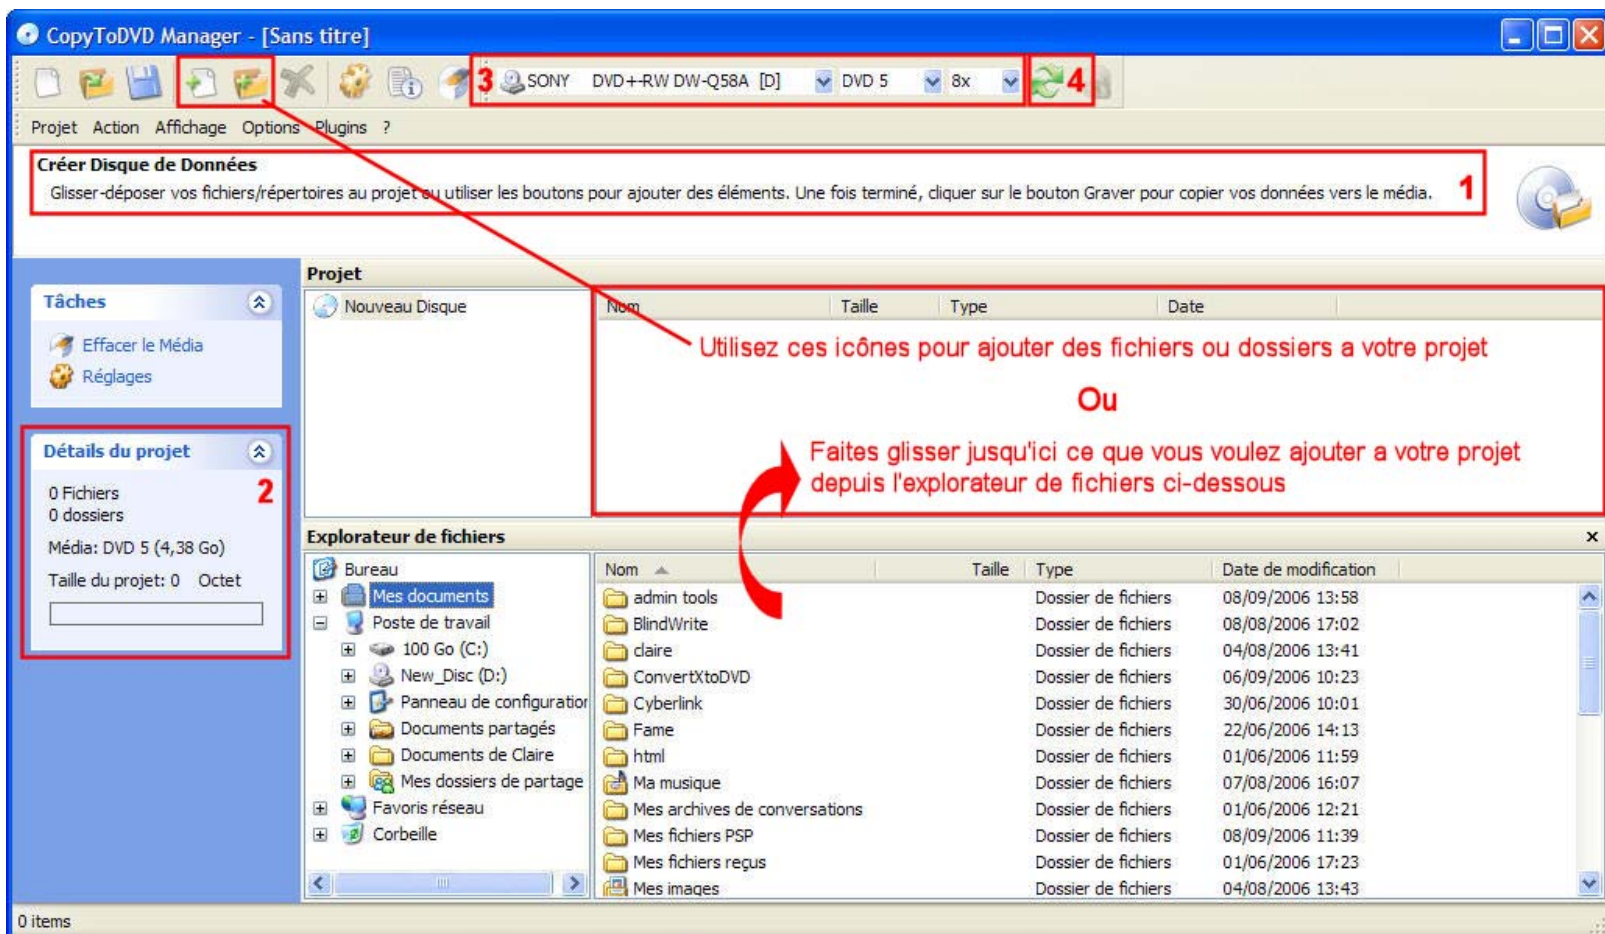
CopyToDVD Manager - [Sans titre]

3 SONY DVD+-RW DW-Q58A [D] DVD 5 8x 4

Projet Action Affichage Options Plugins ?

Créer Disque de Données
Glisser-déposer vos fichiers/répertoires au projet ou utiliser les boutons pour ajouter des éléments. Une fois terminé, cliquer sur le bouton Graver pour copier vos données vers le média. 1

Tâches
Effacer le Média
Réglages

Détails du projet
2
0 Fichiers
0 dossiers
Média: DVD 5 (4,38 Go)
Taille du projet: 0 Octet

Projet
Nouveau Disque

| Nom | Taille | Type | Date |
|---|---|---|---|

Utilisez ces icônes pour ajouter des fichiers ou dossiers a votre projet

Ou

Faites glisser jusqu'ici ce que vous voulez ajouter a votre projet depuis l'explorateur de fichiers ci-dessous

Explorateur de fichiers ×

Bureau
Mes documents
Poste de travail
100 Go (C:)
New_Disc (D:)
Panneau de configuratior
Documents partagés
Documents de Claire
Mes dossiers de partage
Favoris réseau
Corbeille

| Nom | Taille | Type | Date de modification |
|---|---|---|---|
| admin tools | | Dossier de fichiers | 08/09/2006 13:58 |
| BlindWrite | | Dossier de fichiers | 08/08/2006 17:02 |
| claire | | Dossier de fichiers | 04/08/2006 13:41 |
| ConvertXtoDVD | | Dossier de fichiers | 06/09/2006 10:23 |
| Cyberlink | | Dossier de fichiers | 30/06/2006 10:01 |
| Fame | | Dossier de fichiers | 22/06/2006 14:13 |
| html | | Dossier de fichiers | 01/06/2006 11:59 |
| Ma musique | | Dossier de fichiers | 07/08/2006 16:07 |
| Mes archives de conversations | | Dossier de fichiers | 01/06/2006 12:21 |
| Mes fichiers PSP | | Dossier de fichiers | 08/09/2006 11:39 |
| Mes fichiers reçus | | Dossier de fichiers | 01/06/2006 17:23 |
| Mes images | | Dossier de fichiers | 04/08/2006 13:43 |

0 items